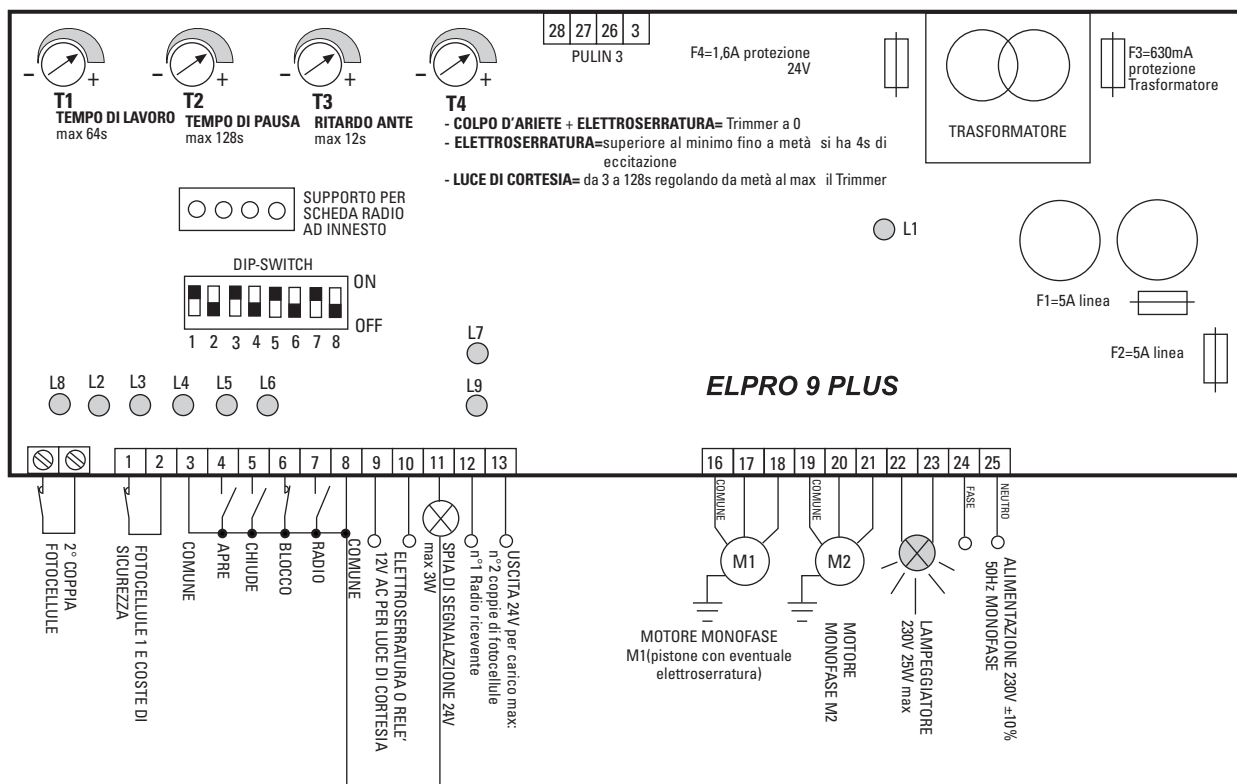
- + T1 TEMPO DI LAVORO max 64s

- + T2 TEMPO DI PAUSA max 128s

- + T3 RITARDO ANTE max 12s

- + T4

28 27 26 3
PULIN 3

F4=1,6A protezione 24V

TRASFORMATORE

F3=630mA protezione Trasformatore

- COLPO D'ARIETE + ELETTROSERRATURA= Trimmer a 0
- ELETTROSERRATURA=superiore al minimo fino a metà si ha 4s di eccitazione
- LUCE DI CORTESIA= da 3 a 128s regolando da metà al max il Trimmer

SUPPORTO PER SCHEDA RADIO AD INNESTO

L1

DIP-SWITCH
ON
OFF
1 2 3 4 5 6 7 8

F1=5A linea

L7

F2=5A linea

L9

L8 L2 L3 L4 L5 L6

ELPRO 9 PLUS

1 2 3 4 5 6 7 8 9 10 11 12 13

16 17 18 19 20 21 22 23 24 25

2° COPPIA FOTOCELLULE

FOTOCELLULE 1 E COSTE DI SICUREZZA

COMUNE

APRE

CHIUDE

BLOCCO

RADIO

COMUNE

12V AC PER LUCE DI CORTESIA

ELETTROSERRATURA O RELE'

SPIA DI SEGNALAZIONE 24V max 3W

n°1 Radio ricevente

USCITA 24V per carico max: n°2 coppie di fotocellule

COMUNE

M1

COMUNE

M2

FASE

NEUTRO

MOTORE MONOFASE M1(pistone con eventuale elettroserratura)

MOTORE MONOFASE M2

LAMPEGGIATORE 230V 25W max

ALIMENTAZIONE 230V ±10% 50Hz MONOFASE